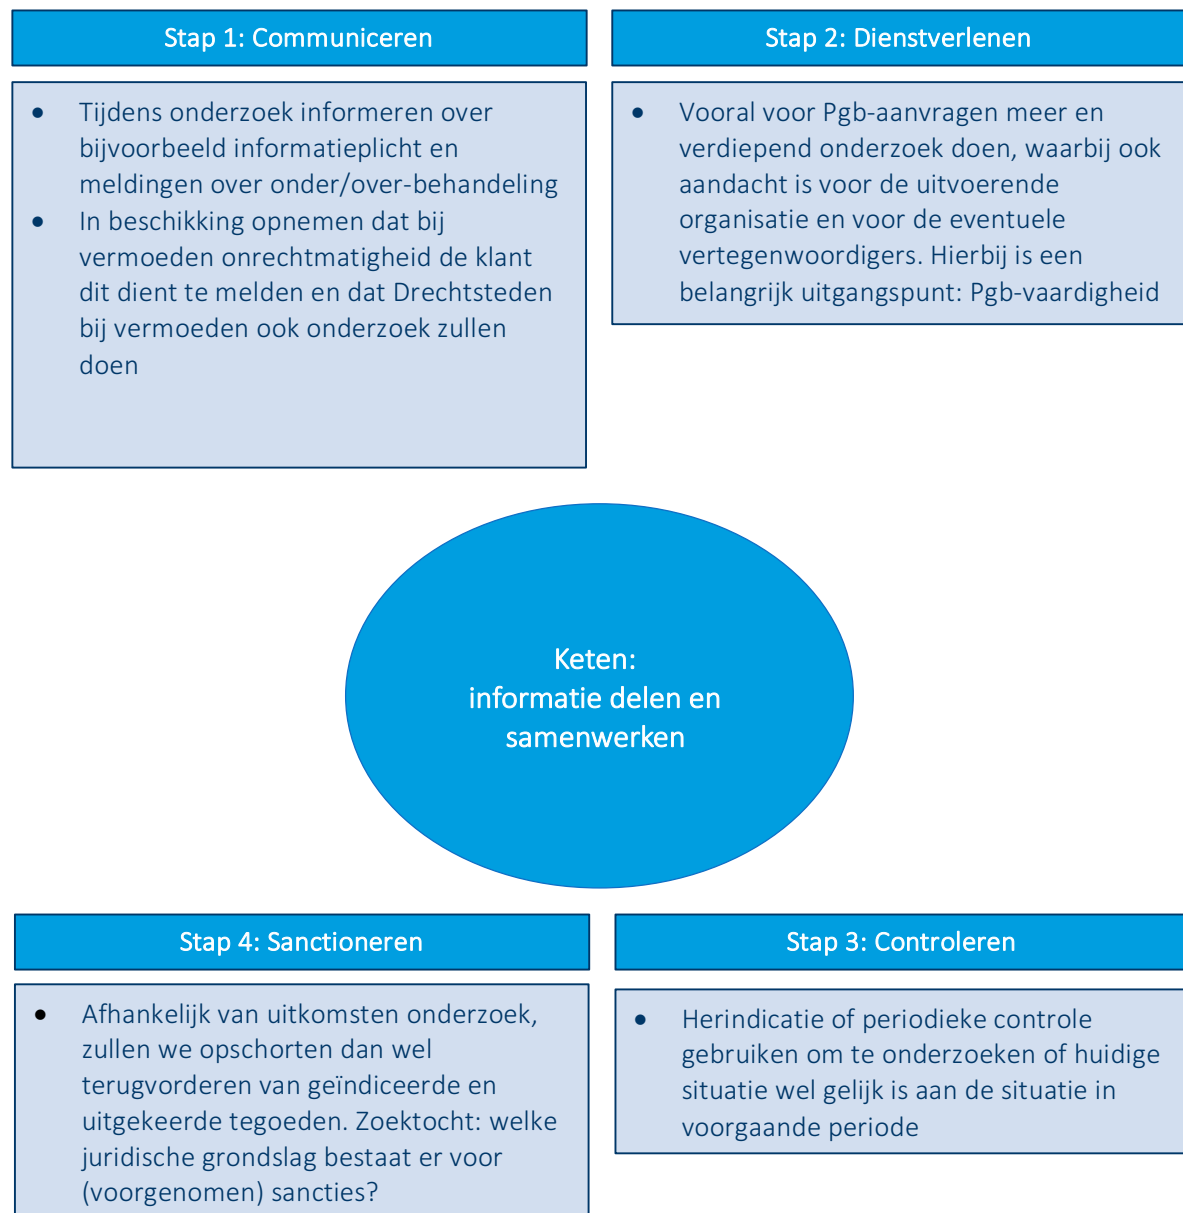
Stap 1: Communiceren

- Tijdens onderzoek informeren over bijvoorbeeld informatieplicht en meldingen over onder/over-behandeling
- In beschikking opnemen dat bij vermoeden onrechtmatigheid de klant dit dient te melden en dat Drechtsteden bij vermoeden ook onderzoek zullen doen

Stap 2: Dienstverlenen

- Vooral voor Pgb-aanvragen meer en verdiepend onderzoek doen, waarbij ook aandacht is voor de uitvoerende organisatie en voor de eventuele vertegenwoordigers. Hierbij is een belangrijk uitgangspunt: Pgb-vaardigheid

Keten:
informatie delen en samenwerken

Stap 4: Sanctioneren

- Afhankelijk van uitkomsten onderzoek, zullen we opschorten dan wel terugvorderen van geïndiceerde en uitgekeerde tegoeden. Zoektocht: welke juridische grondslag bestaat er voor (voorgenomen) sancties?

Stap 3: Controleren

- Herindicatie of periodieke controle gebruiken om te onderzoeken of huidige situatie wel gelijk is aan de situatie in voorgaande periode